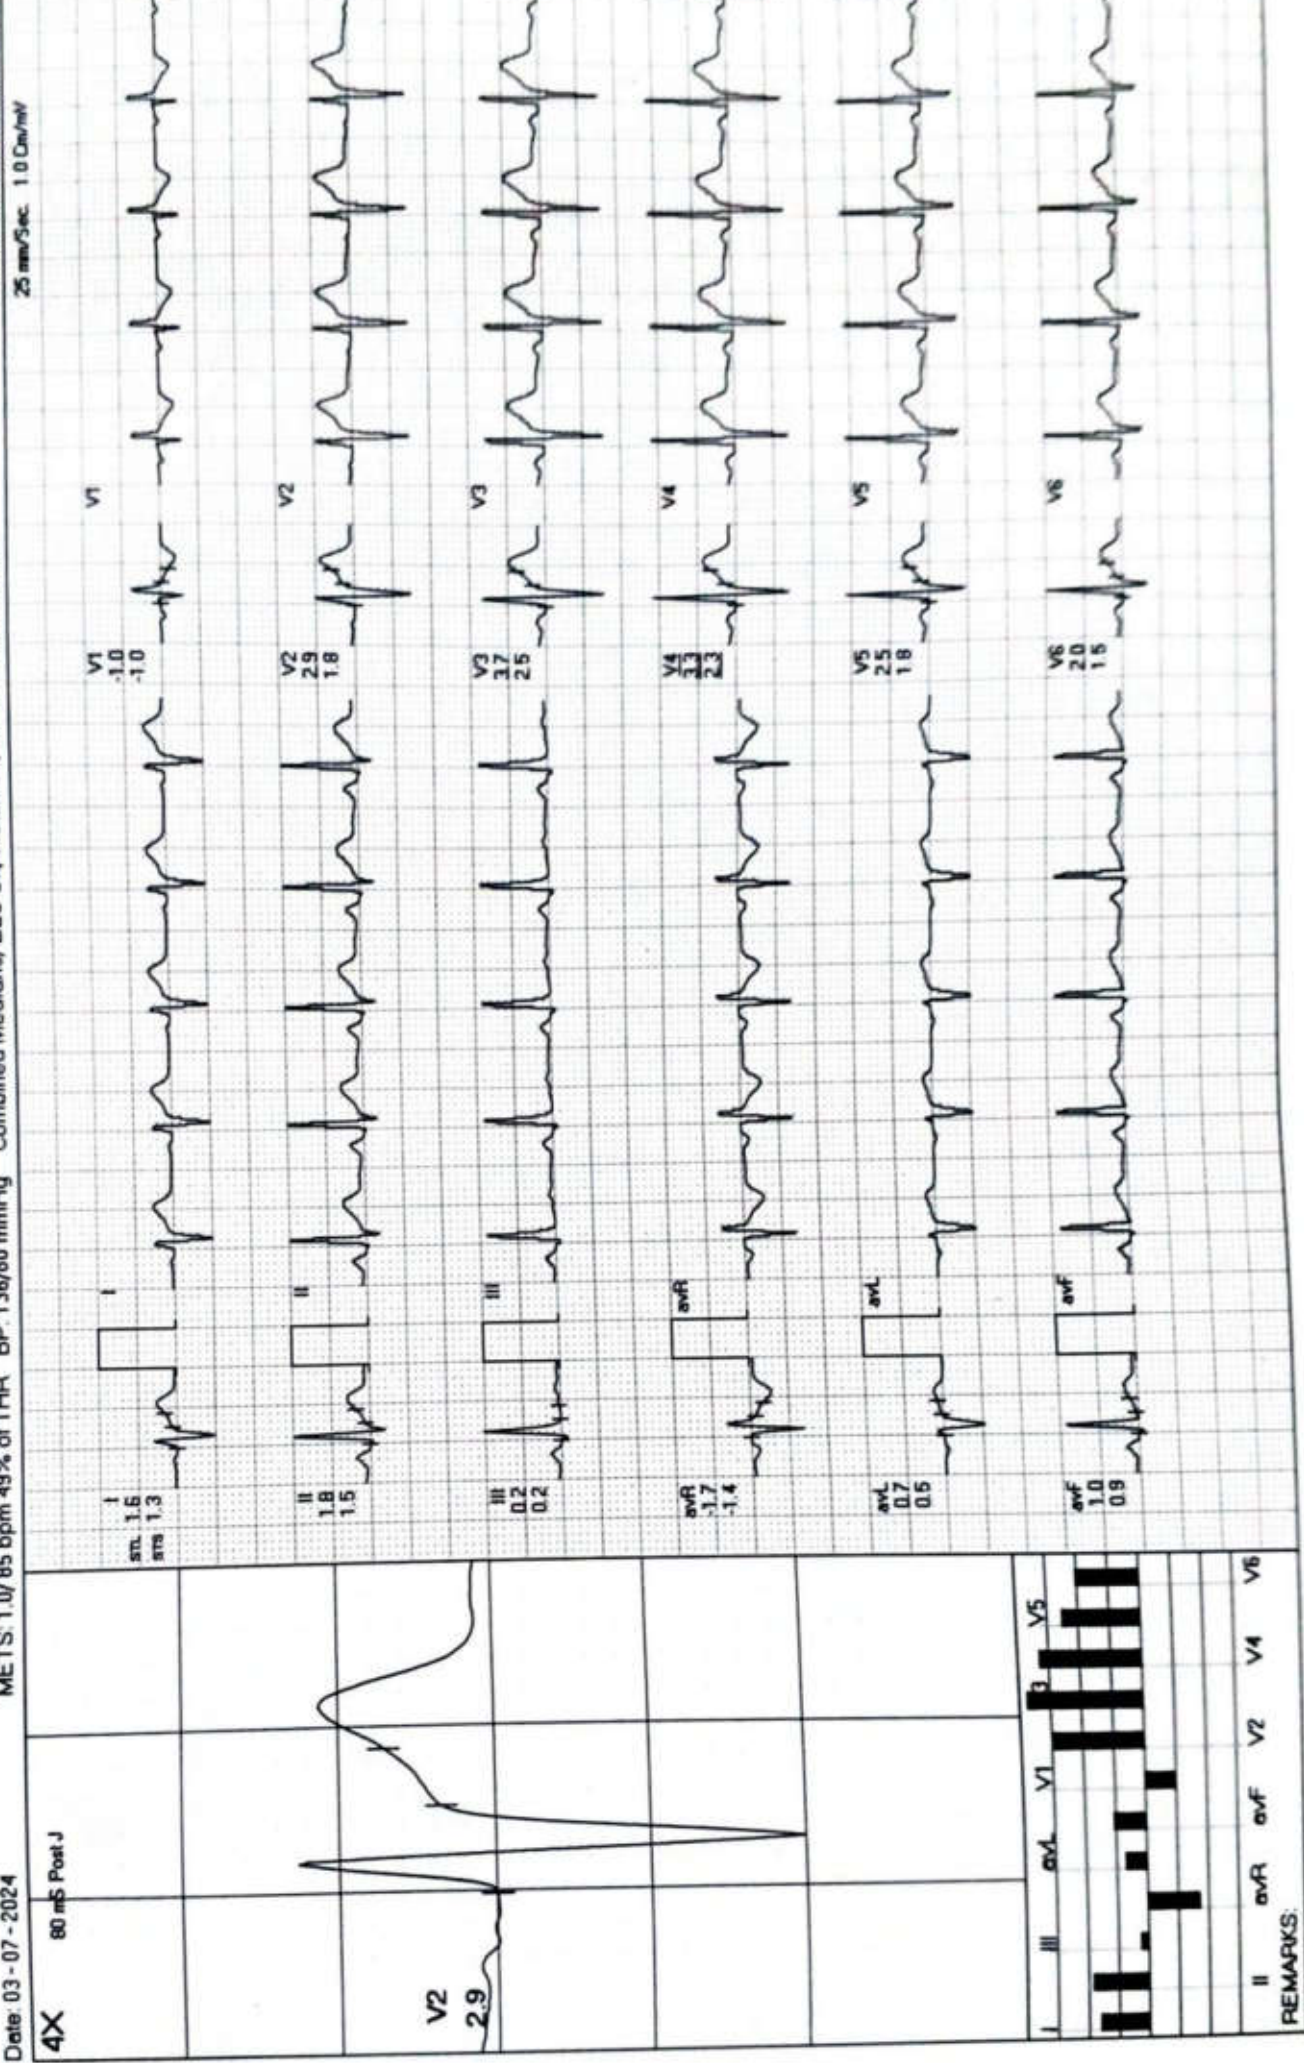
Date: 03-07-2024

METS: 1.0/ 85 bpm 49% of THR BP: 138/80 mmHg Combined Medians; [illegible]

25 mm/Sec 1.0 Cm/mV

4X

80 mS Post J

V2
2.9

I
sm 1.6
sms 1.3

I

II
1.8
1.5

II

III
0.2
0.2

III

avR
-1.7
-1.4

avR

avL
0.7
0.5

avL

avF
1.0
0.9

avF

V1
-1.0
-1.0

V1

V2
2.9
1.8

V2

V3
3.7
2.5

V3

V4
3.3
2.3

V4

V5
2.5
1.8

V5

V6
2.0
1.5

V6

I II III avR avL avF V1 V2 V3 V4 V5 V6

REMARKS: